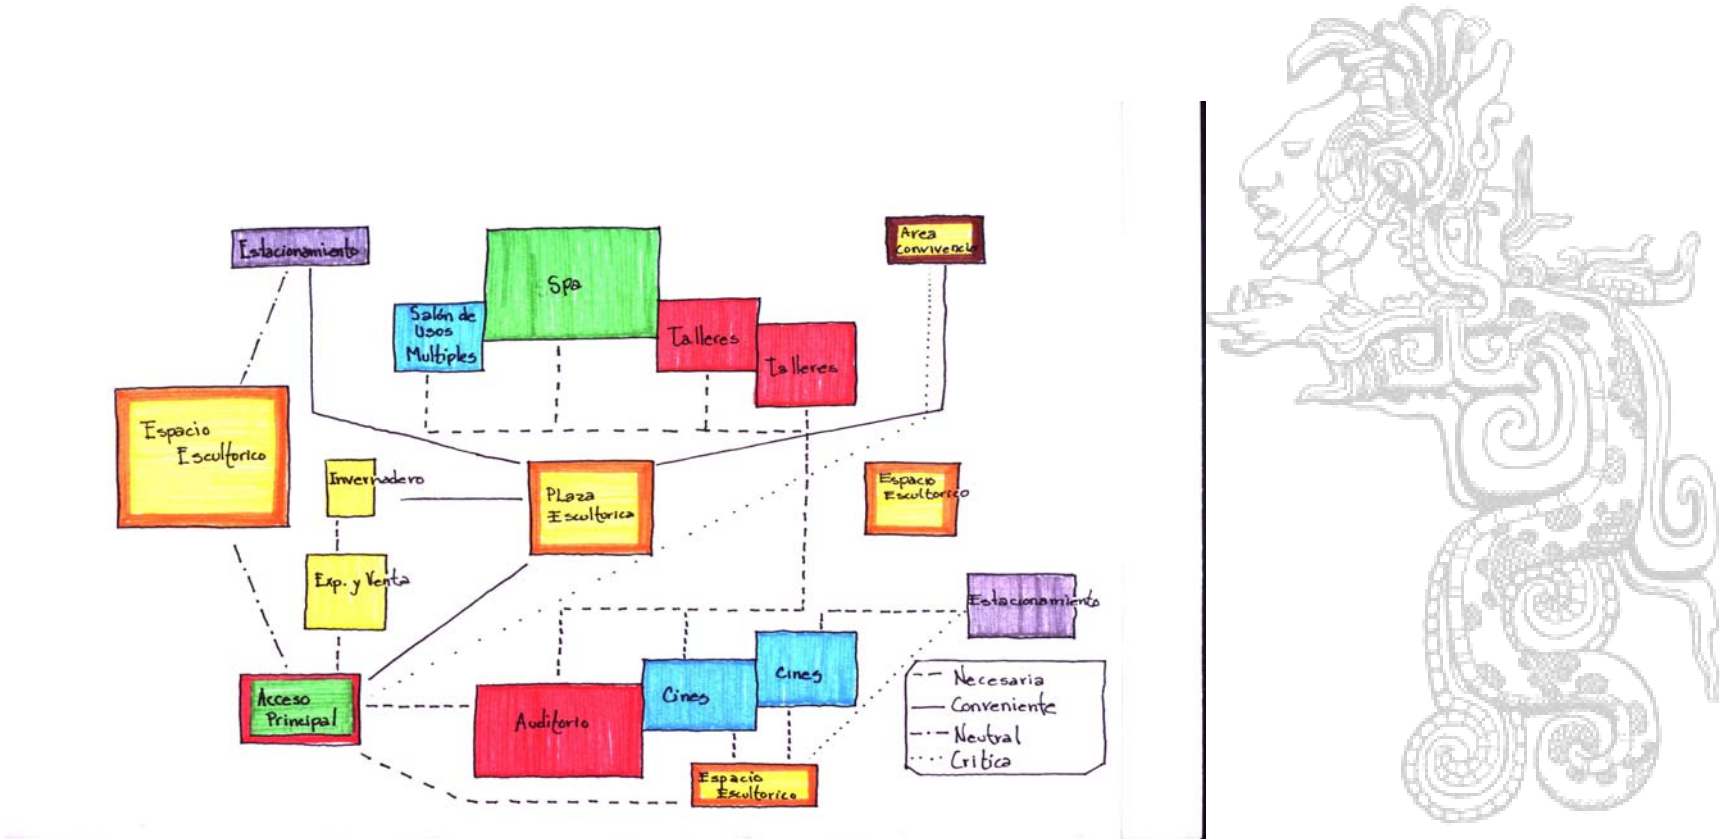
Estacionamiento

Spa

Salón de Usos Multiples

Talleres

Talleres

Area convivencia

Espacio Escultorico

Invernadero

Plaza Escultorica

Espacio Escultorico

Exp. y Venta

Estacionamiento

Acceso Principal

Auditorio

Cines

Cines

Espacio Escultorico

Necesaria
Conveniente
Neutral
Critica